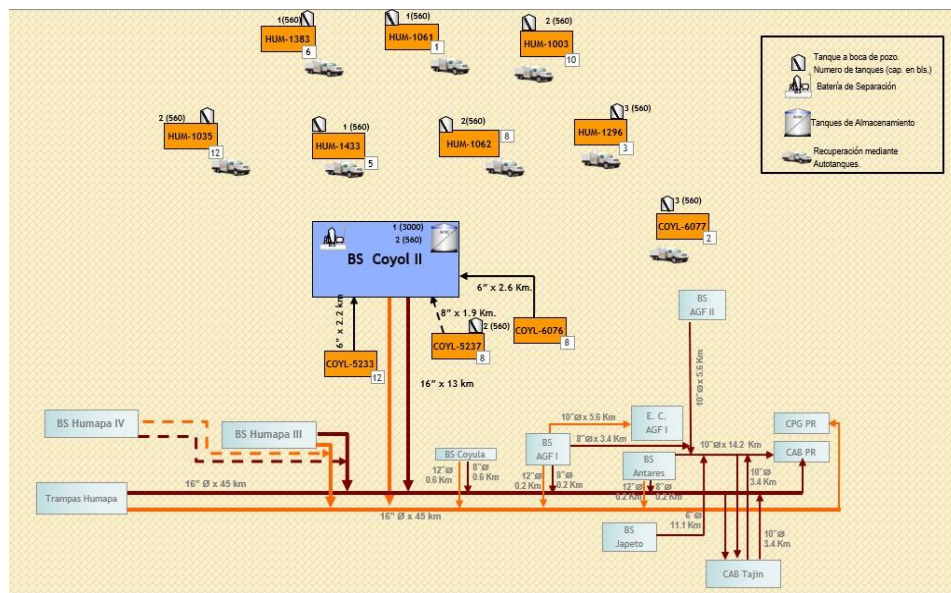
1(560) HUM-1383 6
1(560) HUM-1061 1
2 (560) HUM-1003 10

Tanque a boca de pozo. Numero de tanques (cap. en bls.)
Batería de Separación
Tanques de Almacenamiento
Recuperación mediante Autotanques.

2 (560) HUM-1035 12
1 (560) HUM-1433 5
2(560) HUM-1062 8
3 (560) HUM-1296 3
3 (560) COYL-6077 2

1 (3000)
2 (560)
BS Coyol II

6" x 2.6 Km.
6" x 2.2 km
8" x 1.9 Km.
2 (560) COYL-5237 8
COYL-6076 8
COYL-5233 12
16" x 13 km

BS AGF II
10"Ø x 5.6 Km

BS Humapa IV
BS Humapa III
BS Coyula
12"Ø 0.6 Km
8"Ø 0.6 Km
10"Ø x 5.6 Km
E. C. AGF I
8"Ø x 3.4 Km
BS AGF I
12"Ø 0.2 Km
8"Ø 0.2 Km
10"Ø x 14.2 Km
CPG PR
CAB PR
BS Antares
12"Ø 0.2 Km
8"Ø 0.2 Km
10"Ø 3.4 Km
Trampas Humapa
16" Ø x 45 km
16" Ø x 45 km
6"Ø 11.1 Km
BS Japeto
10"Ø 3.4 Km
CAB Tajin